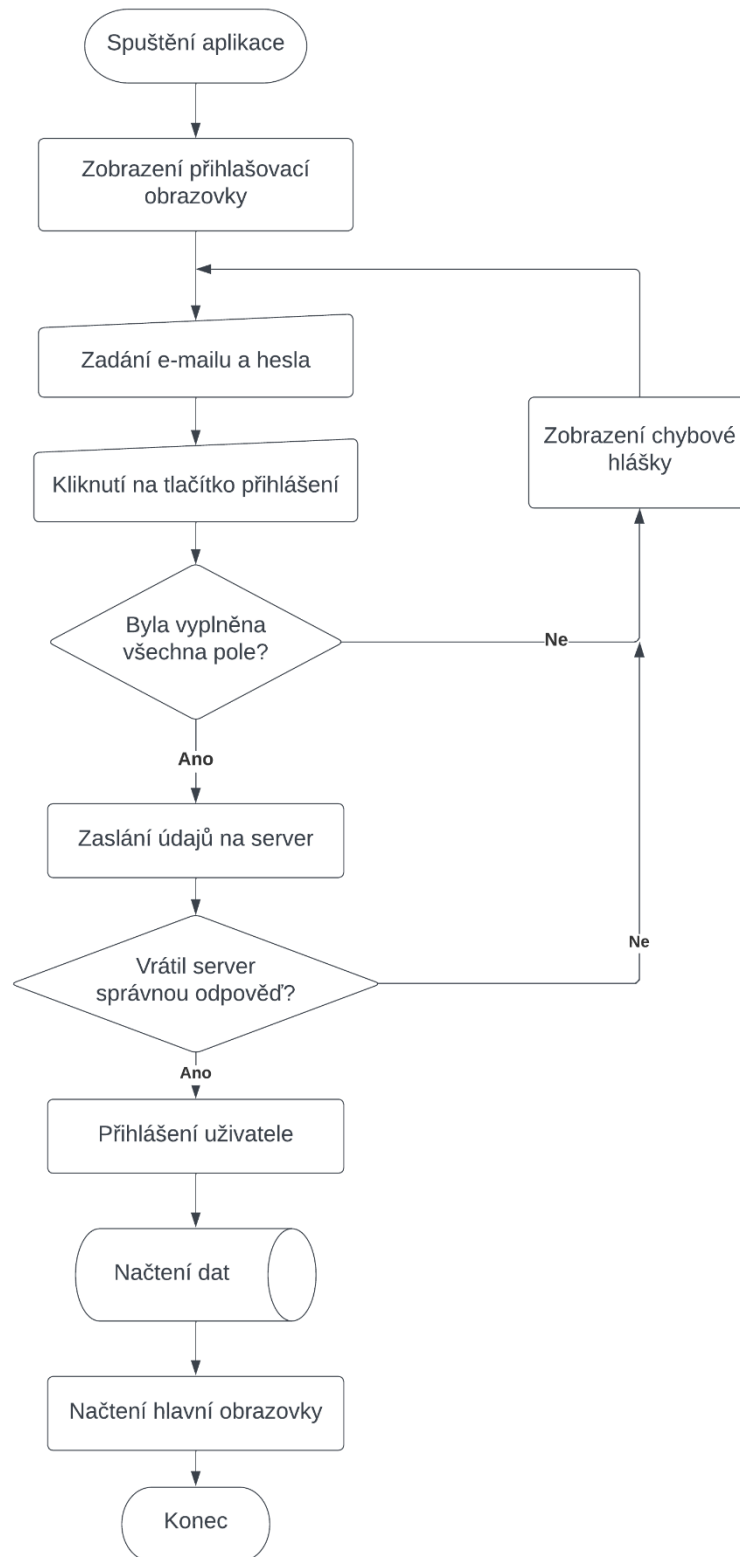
Spuštění aplikace

Zobrazení přihlašovací obrazovky

Zadání e-mailu a hesla

Kliknutí na tlačítko přihlášení

Byla vyplněna všechna pole?

Ne

Zobrazení chybové hlášky

Ano

Zaslání údajů na server

Vrátil server správnou odpověď?

Ne

Ano

Přihlášení uživatele

Načtení dat

Načtení hlavní obrazovky

Konec